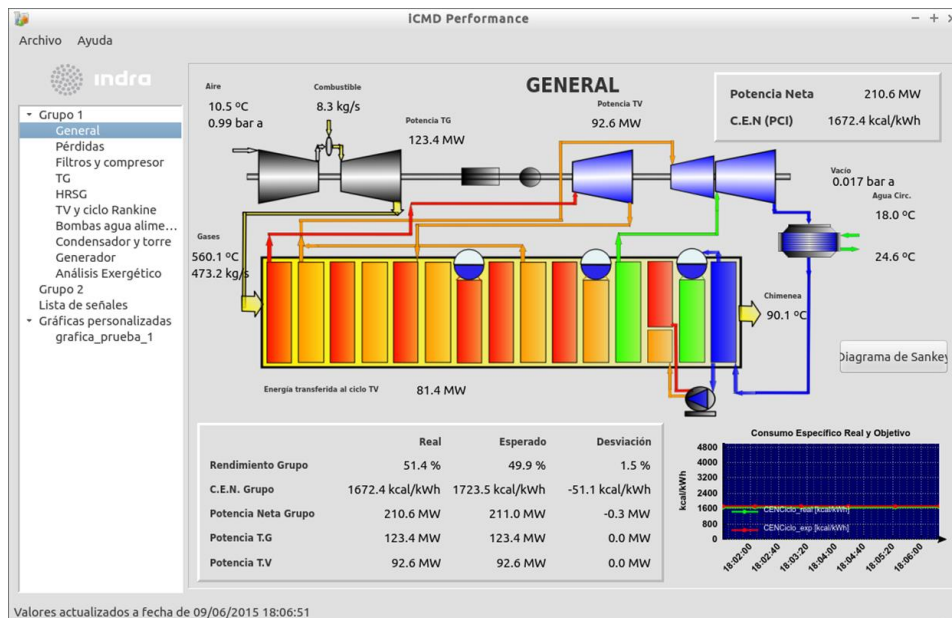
iCMD Performance

Archivo Ayuda

indra

Grupo 1
General
Pérdidas
Filtros y compresor
TG
HRSG
TV y ciclo Rankine
Bombas agua alime...
Condensador y torre
Generador
Análisis Exergético
Grupo 2
Lista de señales
Gráficas personalizadas
grafica_prueba_1

GENERAL

Aire
10.5 ºC
0.99 bar a

Combustible
8.3 kg/s

Potencia TG
123.4 MW

Potencia TV
92.6 MW

| Potencia Neta | 210.6 MW |
|---|---|
| C.E.N (PCI) | 1672.4 kcal/kWh |

Vacío
0.017 bar a

Agua Circ.
18.0 ºC
24.6 ºC

Gases
560.1 ºC
473.2 kg/s

Chimenea
90.1 ºC

Diagrama de Sankey

Energía transferida al ciclo TV 81.4 MW

| | Real | Esperado | Desviación |
|---|---|---|---|
| Rendimiento Grupo | 51.4 % | 49.9 % | 1.5 % |
| C.E.N. Grupo | 1672.4 kcal/kWh | 1723.5 kcal/kWh | -51.1 kcal/kWh |
| Potencia Neta Grupo | 210.6 MW | 211.0 MW | -0.3 MW |
| Potencia T.G | 123.4 MW | 123.4 MW | 0.0 MW |
| Potencia T.V | 92.6 MW | 92.6 MW | 0.0 MW |

Consumo Específico Real y Objetivo
kcal/kWh
4800
4000
3200
2400
1600
800
0
CENCiclo_real [kcal/kWh]
CENCiclo_exp [kcal/kWh]
18:02:00 18:02:40 18:03:20 18:04:00 18:04:40 18:05:20 18:06:00

Valores actualizados a fecha de 09/06/2015 18:06:51